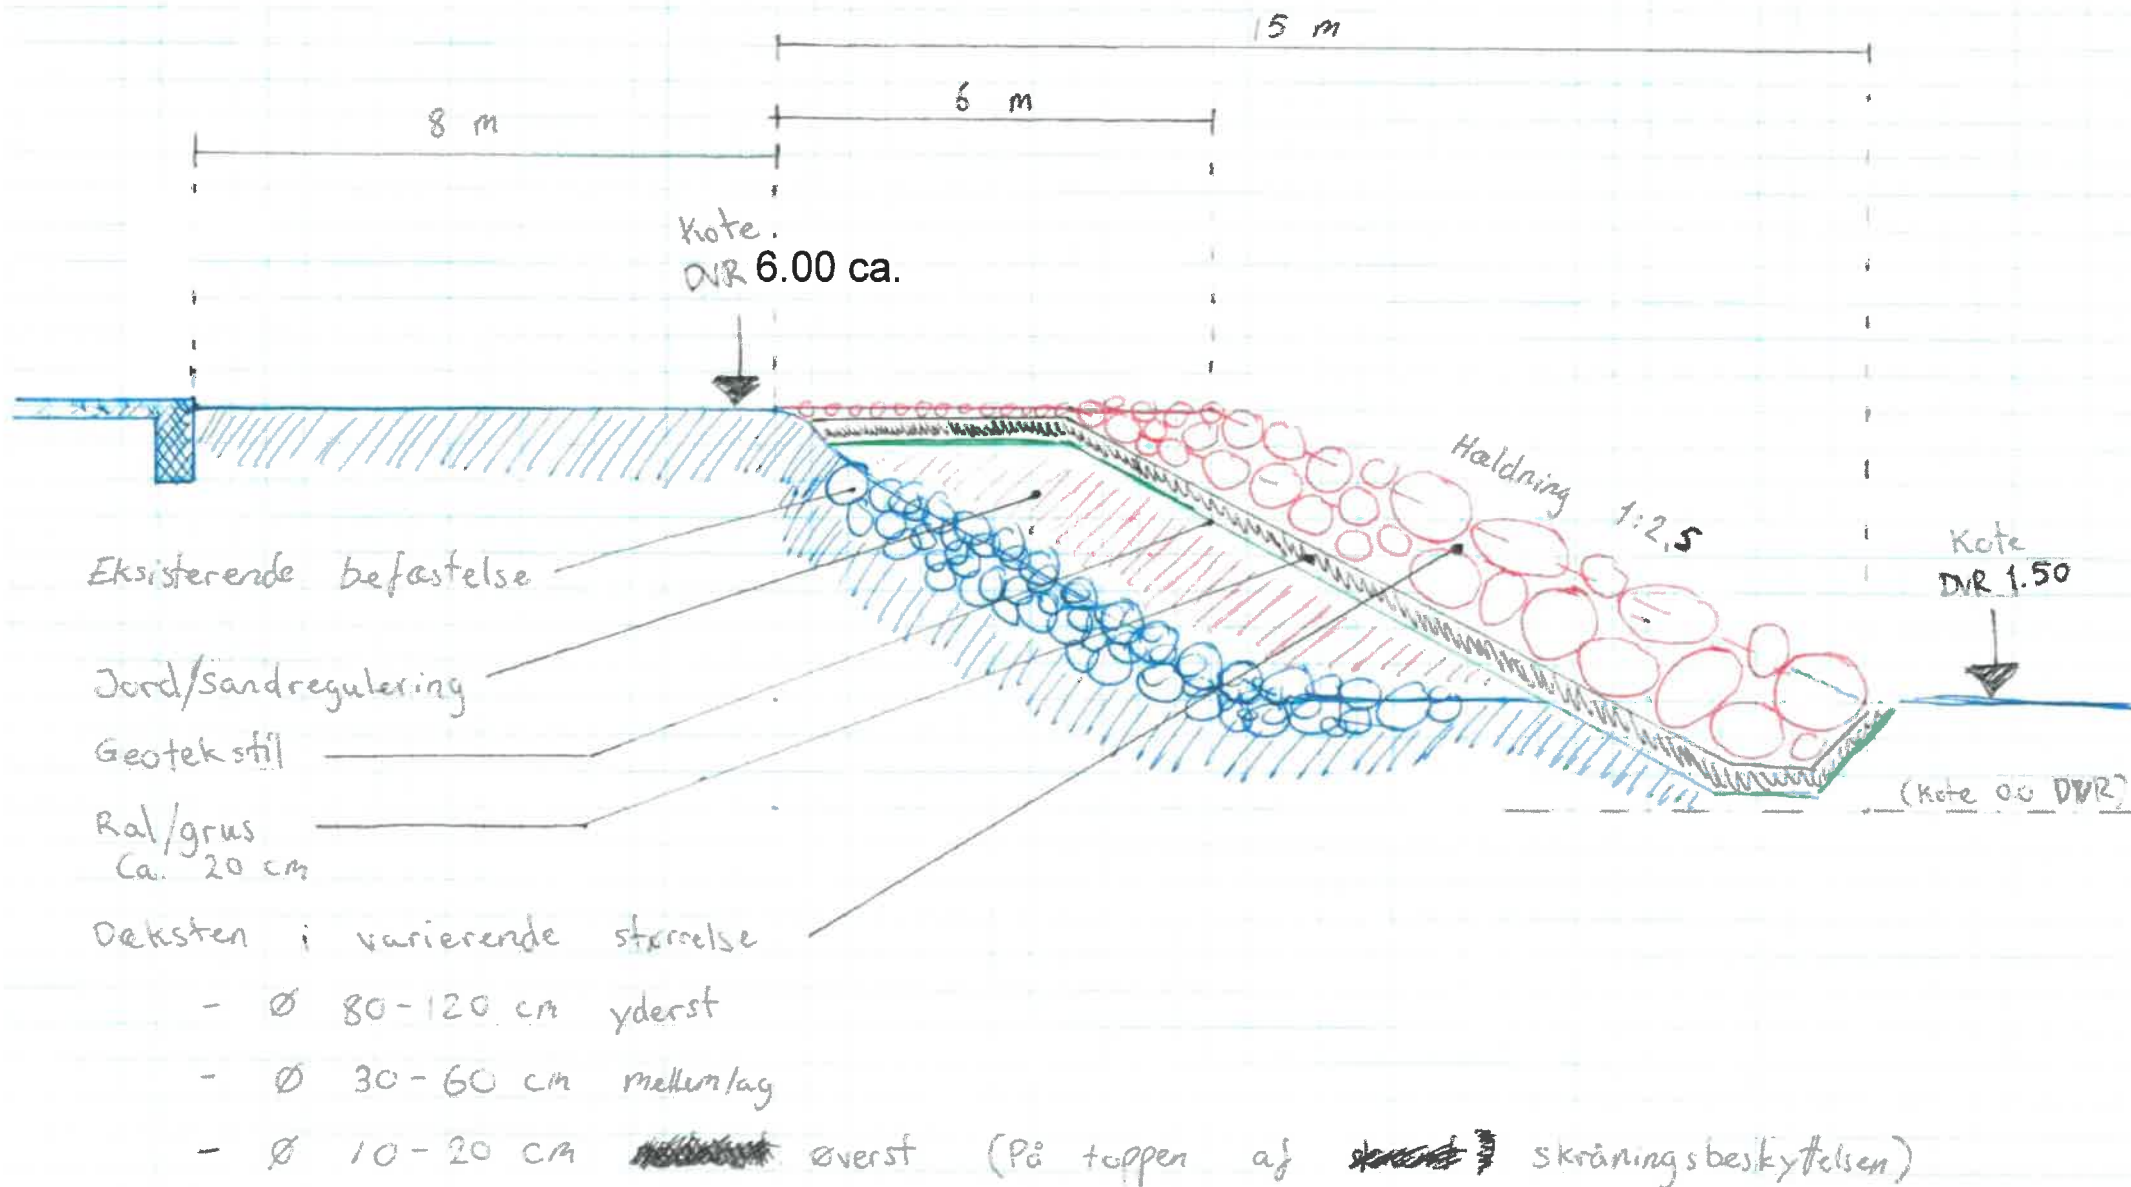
15 m

6 m

8 m

Kote.
DVR 6.00 ca.

Hældning 1:2,5

Kote
DVR 1.50

(Kote 0.0 DVR)

Eksisterende befæstelse

Jord/Sandregulering

Geotekstil

Ral/grus
Ca. 20 cm

Dæksten i varierende størrelse

- Ø 80-120 cm yderst

- Ø 30-60 cm mellemlag

- Ø 10-20 cm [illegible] øverst (På toppen af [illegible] skråningsbeskyttelsen)